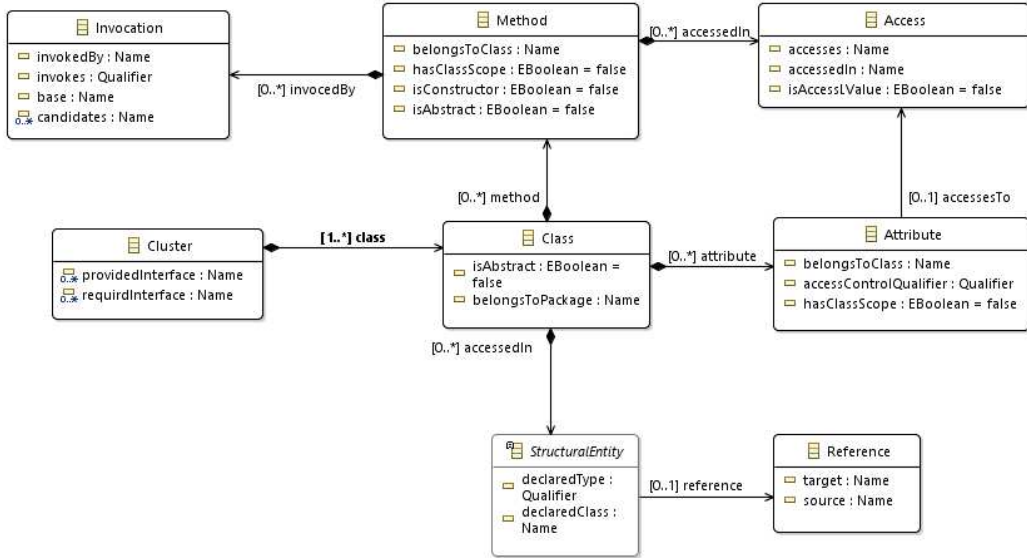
Invocation
invokedBy : Name
invokes : Qualifier
base : Name
0..* candidates : Name

[0..*] invocedBy

Method
belongsToClass : Name
hasClassScope : EBoolean = false
isConstructor : EBoolean = false
isAbstract : EBoolean = false

[0..*] accessedIn

Access
accesses : Name
accessedIn : Name
isAccessLValue : EBoolean = false

[0..*] method

[0..1] accessesTo

Cluster
0..* providedInterface : Name
0..* requirdInterface : Name

[1..*] class

Class
isAbstract : EBoolean = false
belongsToPackage : Name

[0..*] attribute

Attribute
belongsToClass : Name
accessControlQualifier : Qualifier
hasClassScope : EBoolean = false

[0..*] accessedIn

StructuralEntity
declaredType : Qualifier
declaredClass : Name

[0..1] reference

Reference
target : Name
source : Name